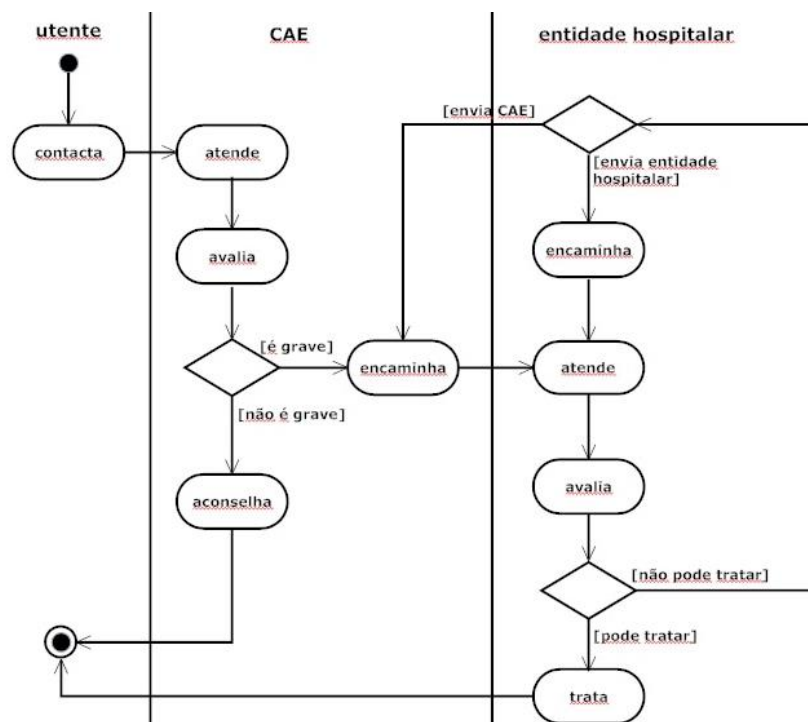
utente

CAE

entidade hospitalar

contacta

atende

avalia

[é grave]

[não é grave]

aconselha

encaminha

[envia CAE]

[envia entidade hospitalar]

encaminha

atende

avalia

[não pode tratar]

[pode tratar]

trata